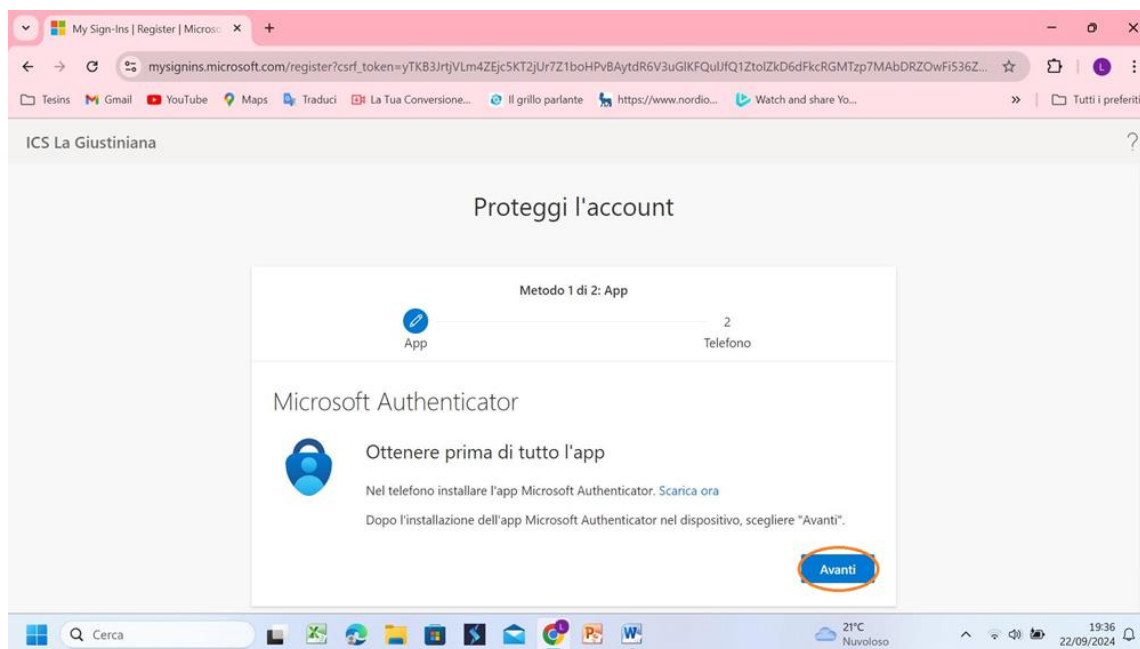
My Sign-Ins | Register | Microsc ×
+
mysignins.microsoft.com/register?csrf_token=yTKB3JrtjVLm4ZEjc5KT2jUr7Z1boHPvBAytdR6V3uGlKFQuIJfQ1ZtolZkD6dFkcRGMTzp7MAbDRZOwFi536Z...
Tesins Gmail YouTube Maps Traduci La Tua Conversione... Il grillo parlante https://www.nordio... Watch and share Yo...
» Tutti i preferiti

ICS La Giustiniana
?

Proteggi l'account

Metodo 1 di 2: App

App
2
Telefono

Microsoft Authenticator

Ottenere prima di tutto l'app

Nel telefono installare l'app Microsoft Authenticator. Scarica ora

Dopo l'installazione dell'app Microsoft Authenticator nel dispositivo, scegliere "Avanti".

Avanti

Cerca
21°C
Nuvoloso
19:36
22/09/2024